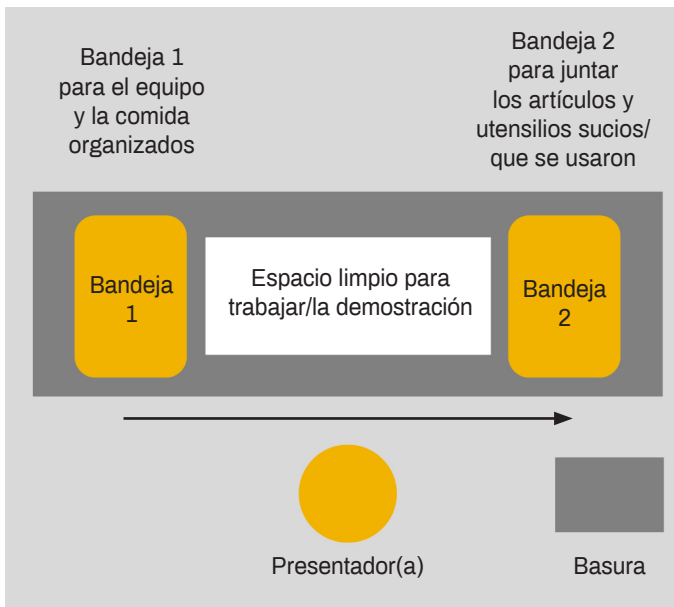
Bandeja 1 para el equipo y la comida organizados

Bandeja 2 para juntar los artículos y utensilios sucios/ que se usaron

Bandeja 1

Espacio limpio para trabajar/la demostración

Bandeja 2

Presentador(a)

Basura